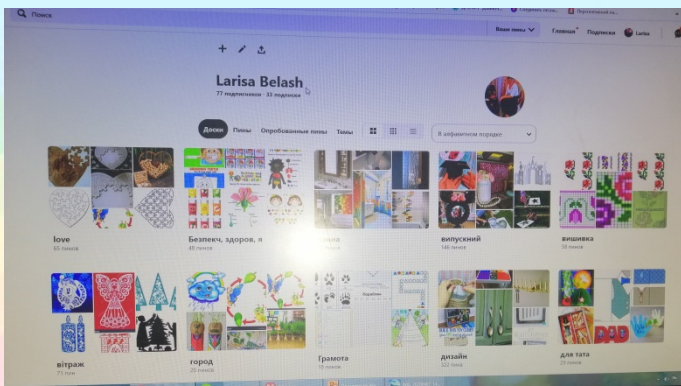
Поиск

Ваши пины
Главная
Подписки
Larisa

Larisa Belash
77 подписчиков · 33 подписки

Доски
Пины
Опробованные пины
Темы
В алфавитном порядке

love
95 пинов

Безпеч, здоров, я
45 пинов

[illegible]

випускний
146 пинов

вишивка
58 пинов

вітраж
71 пин

город
23 пинов

Грамота
15 пинов

дизайн
322 пина

для тата
29 пинов